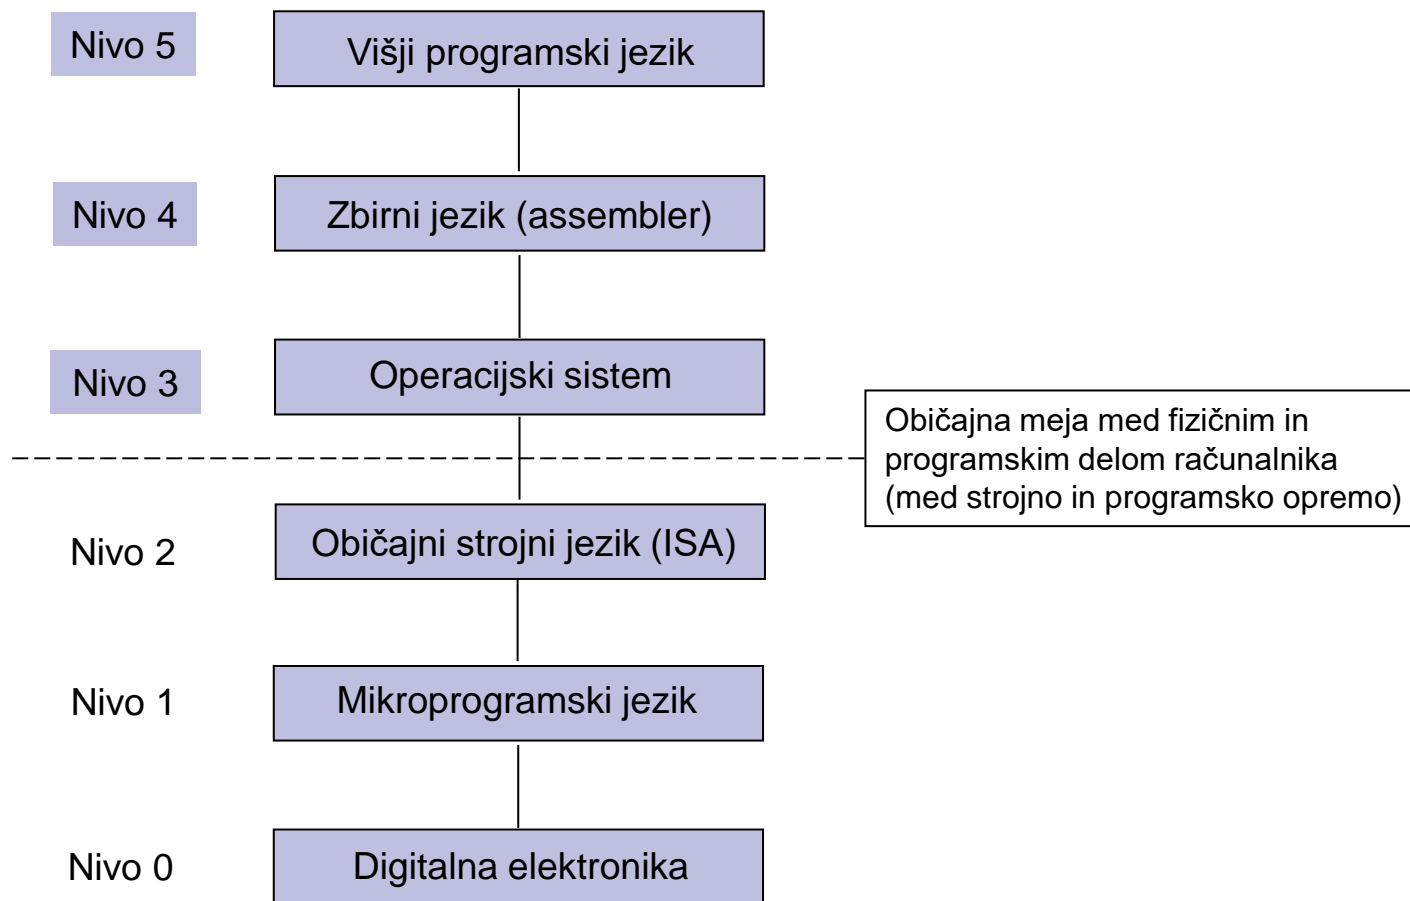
Nivo 5
Višji programski jezik

Nivo 4
Zbirni jezik (assembler)

Nivo 3
Operacijski sistem

Običajna meja med fizičnim in programskim delom računalnika (med strojno in programsko opremo)

Nivo 2
Običajni strojni jezik (ISA)

Nivo 1
Mikroprogramski jezik

Nivo 0
Digitalna elektronika